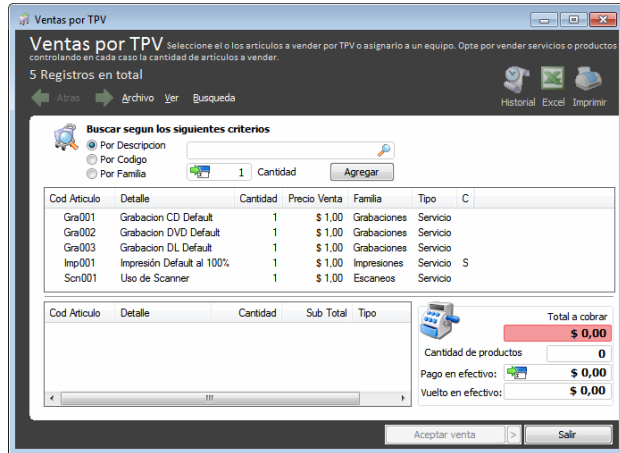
Ventas por TPV

Ventas por TPV Seleccione el o los articulos a vender por TPV o asignarlo a un equipo. Opte por vender servicios o productos controlando en cada caso la cantidad de articulos a vender.

5 Registros en total

Atras Archivo Ver Busqueda

Historial Excel Imprimir

Buscar segun los siguientes criterios

Por Descripcion
Por Codigo
Por Familia

1 Cantidad Agregar

| Cod Articulo | Detalle | Cantidad | Precio Venta | Familia | Tipo | C |
|---|---|---|---|---|---|---|
| Gra001 | Grabacion CD Default | 1 | $ 1,00 | Grabaciones | Servicio | |
| Gra002 | Grabacion DVD Default | 1 | $ 1,00 | Grabaciones | Servicio | |
| Gra003 | Grabacion DL Default | 1 | $ 1,00 | Grabaciones | Servicio | |
| Imp001 | Impresión Default al 100% | 1 | $ 1,00 | Impresiones | Servicio | S |
| Scn001 | Uso de Scanner | 1 | $ 1,00 | Escaneos | Servicio | |

| Cod Articulo | Detalle | Cantidad | Sub Total | Tipo |
|---|---|---|---|---|

Total a cobrar
$ 0,00
Cantidad de productos 0
Pago en efectivo: $ 0,00
Vuelto en efectivo: $ 0,00

Aceptar venta > Salir